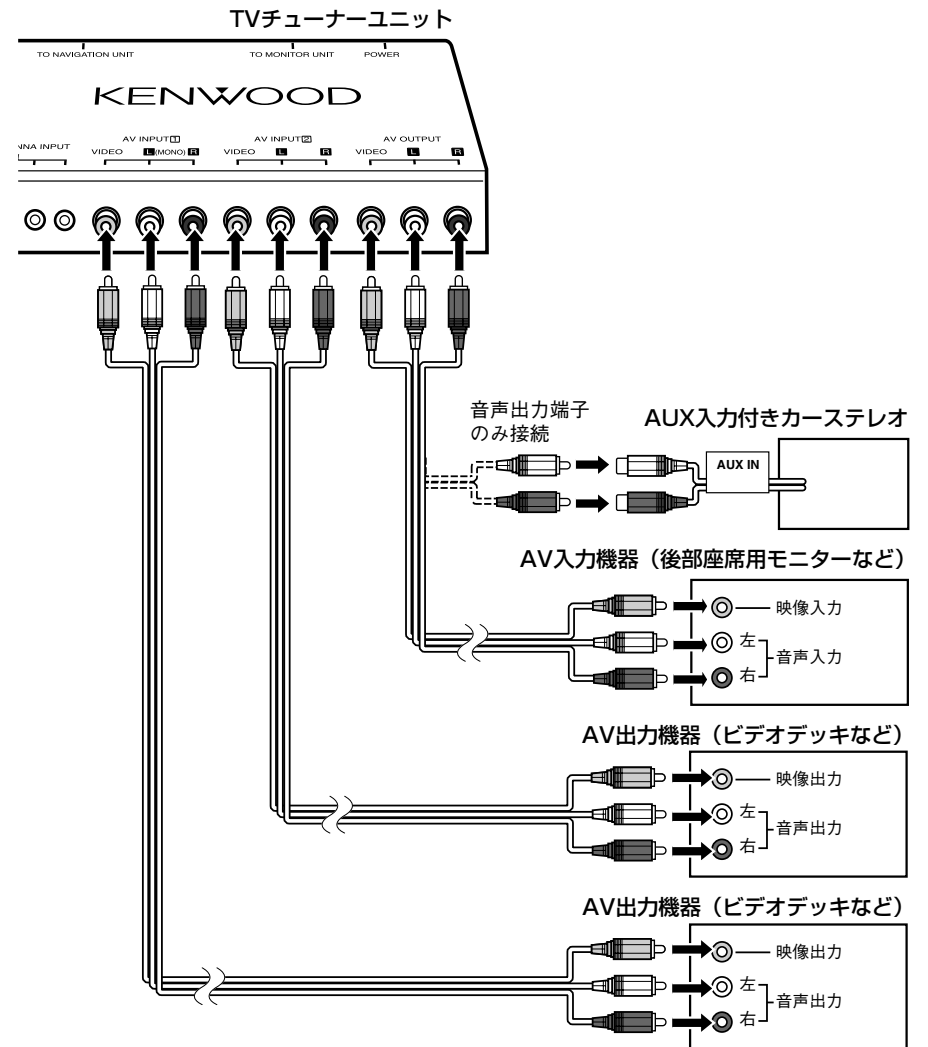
TVチューナーユニット

TO NAVIGATION UNIT
TO MONITOR UNIT
POWER

KENWOOD

NNA INPUT
AV INPUT 1
VIDEO L (MONO) R
AV INPUT 2
VIDEO L R
AV OUTPUT
VIDEO L R

音声出力端子
のみ接続

AUX入力付きカーステレオ
AUX IN

AV入力機器（後部座席用モニターなど）
映像入力
左
右
音声入力

AV出力機器（ビデオデッキなど）
映像出力
左
右
音声出力

AV出力機器（ビデオデッキなど）
映像出力
左
右
音声出力